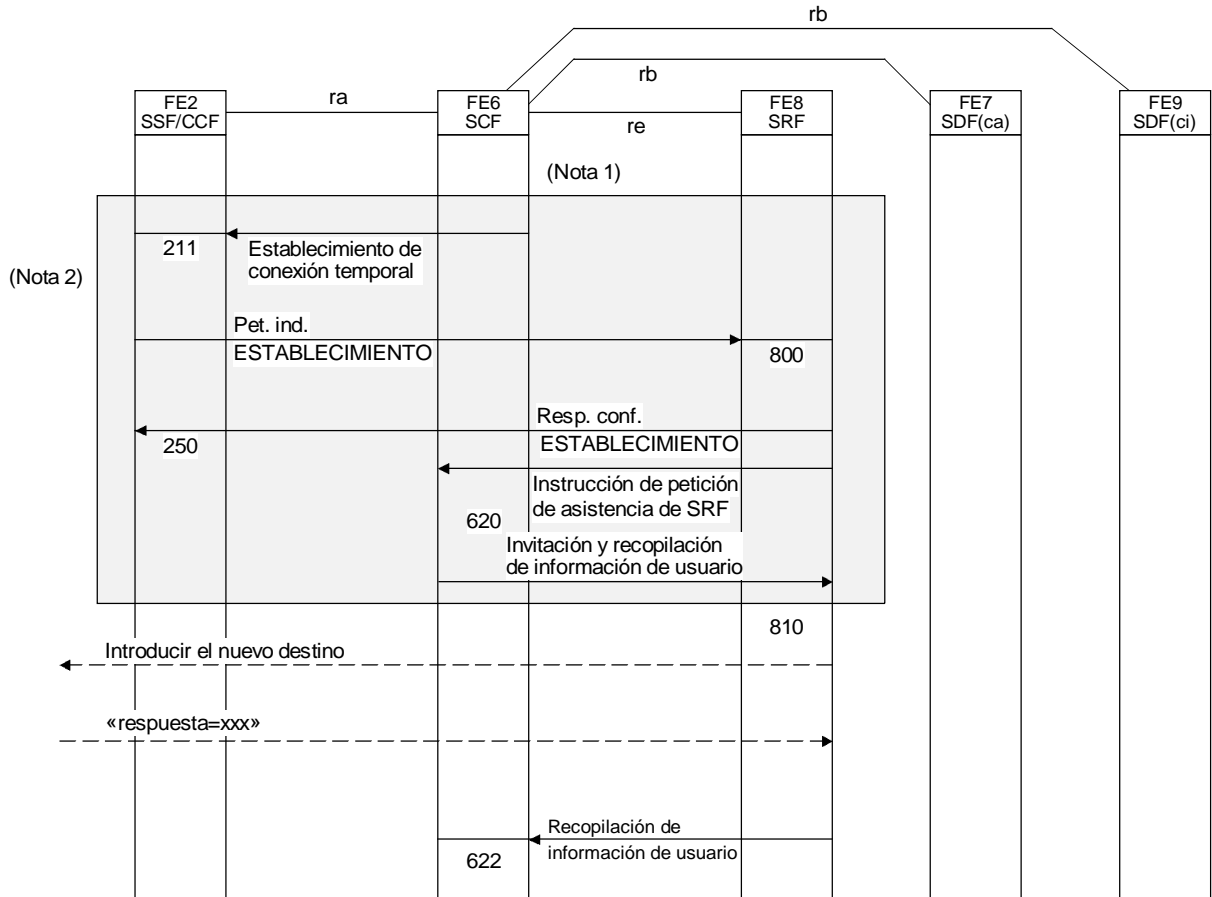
rb

rb

ra

FE2
SSF/CCF

FE6
SCF

re

FE8
SRF

FE7
SDF(ca)

FE9
SDF(ci)

(Nota 1)

(Nota 2)

211

Establecimiento de conexión temporal

Pet. ind.
ESTABLECIMIENTO

800

Resp. conf.
ESTABLECIMIENTO

250

Instrucción de petición de asistencia de SRF

620

Invitación y recopilación de información de usuario

810

Introducir el nuevo destino

«respuesta=xxx»

Recopilación de información de usuario

622